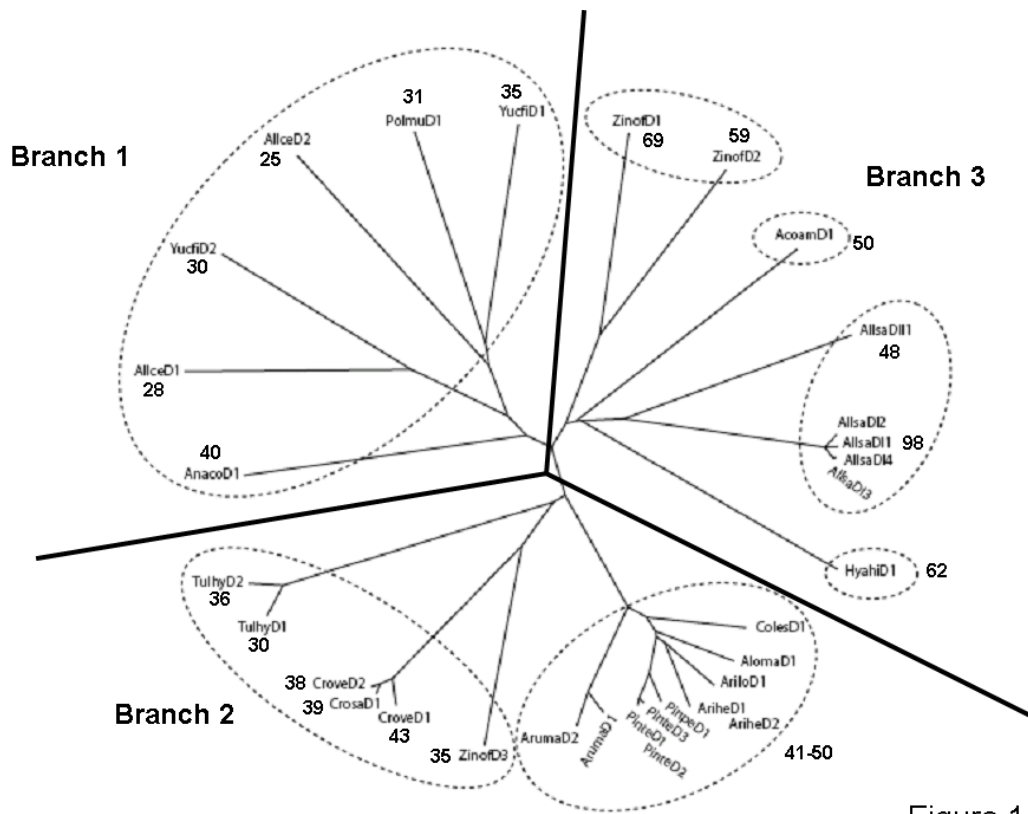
Branch 1

31
PolmuD1

35
YucfiD1

AllceD2
25

YucfiD2
30

AllceD1
28

40
AnacoD1

ZinofD1
69

59
ZinofD2

Branch 3

AcoamD1
50

AllsaDII1
48

AllsaDI2
AllsaDI1
AllsaDI4
AllsaDI3
98

HyahiD1
62

TulhyD2
36

TulhyD1
30

38 CroveD2
39 CrosaD1
CroveD1
43

Branch 2

35 ZinofD3

ColesD1
AlomaD1
ArilоD1
PinpeD1
PintеD3
PintеD1
PinreD2
AriheD1
AriheD2
ArumaD1
ArumaD2
41-50

Figure 1